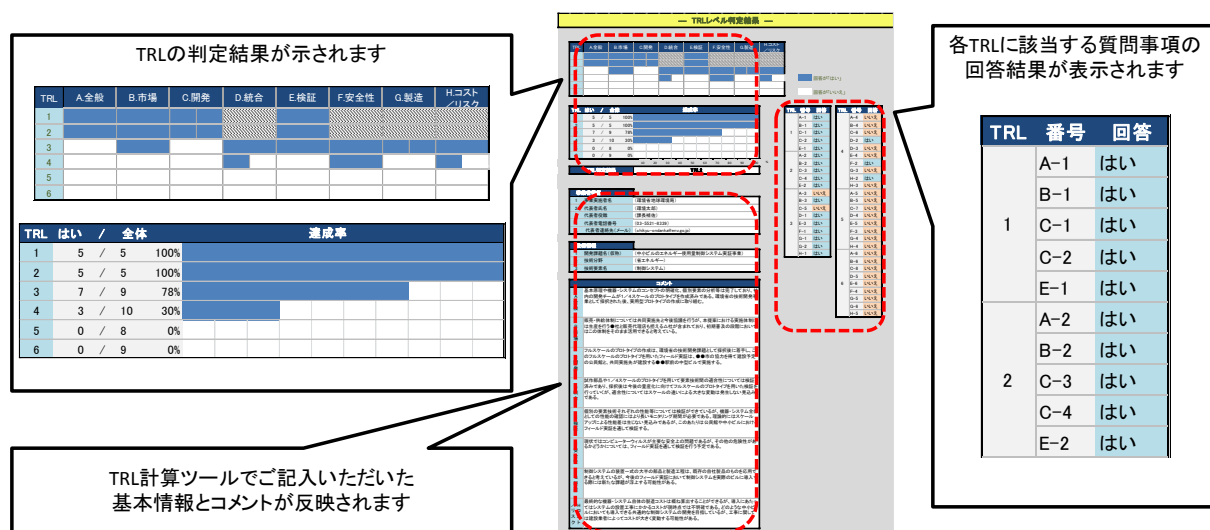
TRLの判定結果が示されます

| TRL | A.全般 | B.市場 | C.開発 | D.統合 | E.検証 | F.安全性 | G.製造 | H.コスト/リスク |
|---|---|---|---|---|---|---|---|---|
| 1 | | | | | | | | |
| 2 | | | | | | | | |
| 3 | | | | | | | | |
| 4 | | | | | | | | |
| 5 | | | | | | | | |
| 6 | | | | | | | | |

| TRL | はい | / | 全体 | | 達成率 |
|---|---|---|---|---|---|
| 1 | 5 | / | 5 | 100% | |
| 2 | 5 | / | 5 | 100% | |
| 3 | 7 | / | 9 | 78% | |
| 4 | 3 | / | 10 | 30% | |
| 5 | 0 | / | 8 | 0% | |
| 6 | 0 | / | 9 | 0% | |

TRL計算ツールでご記入いただいた基本情報とコメントが反映されます

― TRLレベル判定結果 ―

コメント

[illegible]

各TRLに該当する質問事項の回答結果が表示されます

| TRL | 番号 | 回答 |
|---|---|---|
| 1 | A-1 | はい |
| | B-1 | はい |
| | C-1 | はい |
| | C-2 | はい |
| | E-1 | はい |
| 2 | A-2 | はい |
| | B-2 | はい |
| | C-3 | はい |
| | C-4 | はい |
| | E-2 | はい |